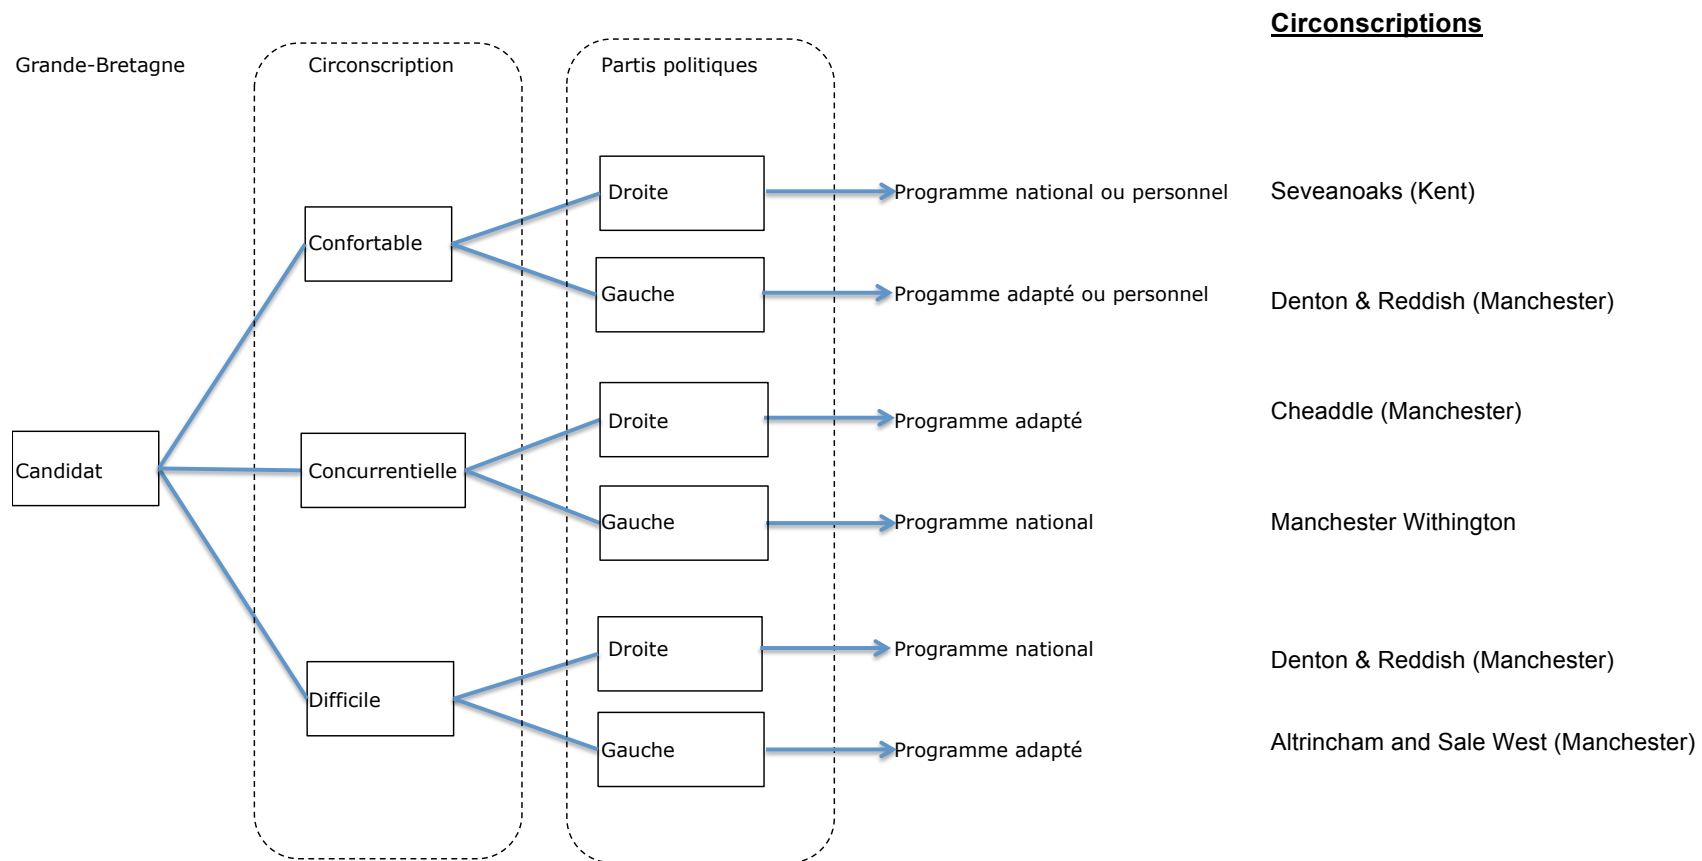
Circonscriptions

Grande-Bretagne

Circonscription

Partis politiques

Candidat

Confortable

Concurrentielle

Difficile

Droite

Programme national ou personnel

Seveanoaks (Kent)

Gauche

Progamme adapté ou personnel

Denton & Reddish (Manchester)

Droite

Programme adapté

Cheaddle (Manchester)

Gauche

Programme national

Manchester Withington

Droite

Programme national

Denton & Reddish (Manchester)

Gauche

Programme adapté

Altrincham and Sale West (Manchester)